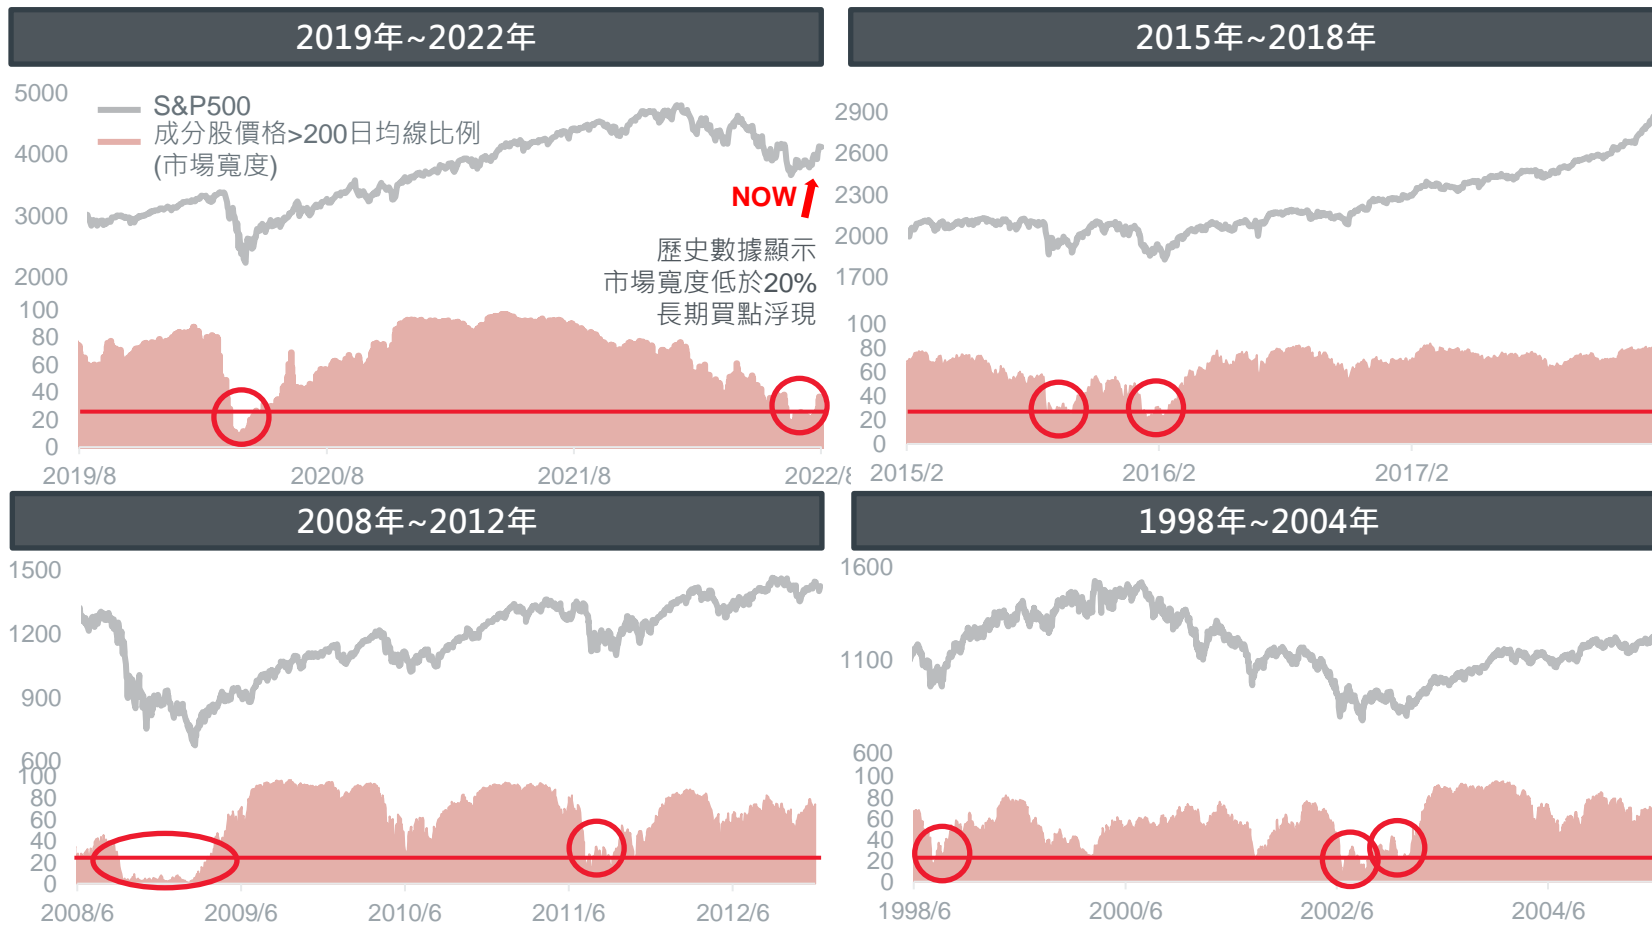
2019年~2022年

5000
4000
3000
2000
S&P500
成分股價格>200日均線比例
(市場寬度)
NOW
歷史數據顯示
市場寬度低於20%
長期買點浮現
100
80
60
40
20
0
2019/8
2020/8
2021/8
2022/8

2015年~2018年

2900
2600
2300
2000
1700
100
80
60
40
20
0
2015/2
2016/2
2017/2

2008年~2012年

1500
1200
900
600
100
80
60
40
20
0
2008/6
2009/6
2010/6
2011/6
2012/6

1998年~2004年

1600
1100
600
100
80
60
40
20
0
1998/6
2000/6
2002/6
2004/6